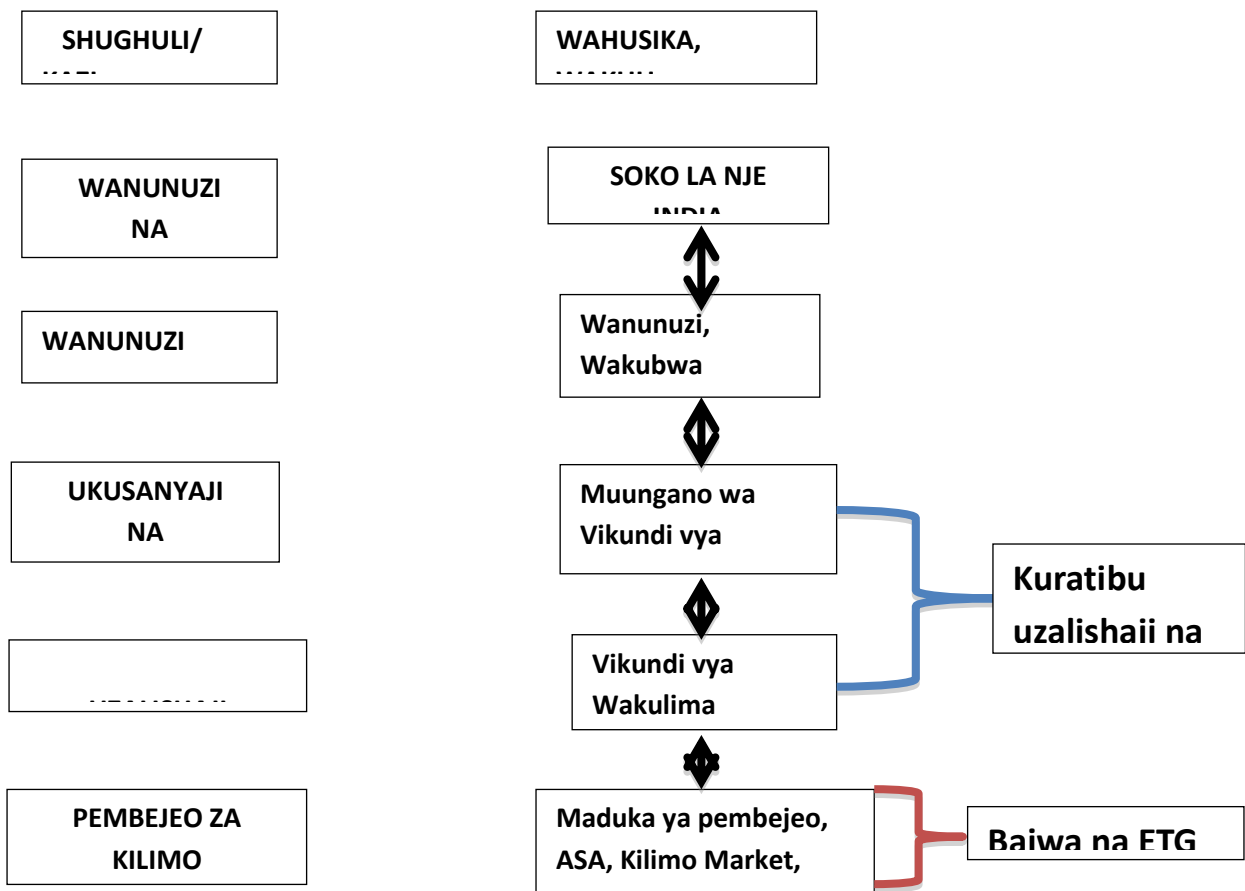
SHUGHULI/
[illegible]

WAHUSIKA,
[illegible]

WANUNUZI
NA

SOKO LA NJE
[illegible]

WANUNUZI

Wanunuzi,
Wakubwa

UKUSANYAJI
NA

Muungano wa
Vikundi vya

Kuratibu
uzalishaii na

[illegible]

Vikundi vya
Wakulima

PEMBEJEO ZA
KILIMO

Maduka ya pembejeo,
ASA, Kilimo Market,

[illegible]